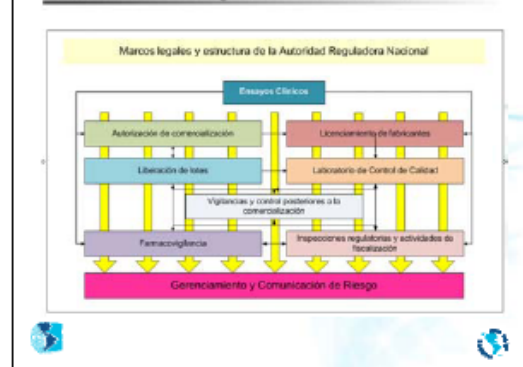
Marcos legales y estructura de la Autoridad Reguladora Nacional

Ensayos Clínicos

Autorización de comercialización

Licenciamiento de fabricantes

Liberación de lotes

Laboratorio de Control de Calidad

Vigilancias y control posteriores a la comercialización

Farmacovigilancia

Inspecciones regulatorias y actividades de fiscalización

Gerenciamiento y Comunicación de Riesgo